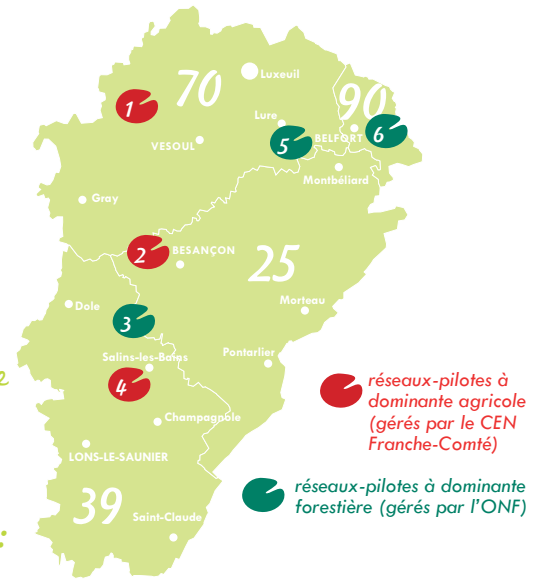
70
Luxeuil
90
1
Lure
5
BELFORT
6
VESOUL
Montbéliard
Gray
2
BESANÇON
25
Morteau
Dole
3
Pontarlier
Salins-les-Bains
4
Champagnole
LONS-LE-SAUNIER
39
Saint-Claude

réseaux-pilotes à dominante agricole (gérés par le CEN Franche-Comté)

réseaux-pilotes à dominante forestière (gérés par l'ONF)